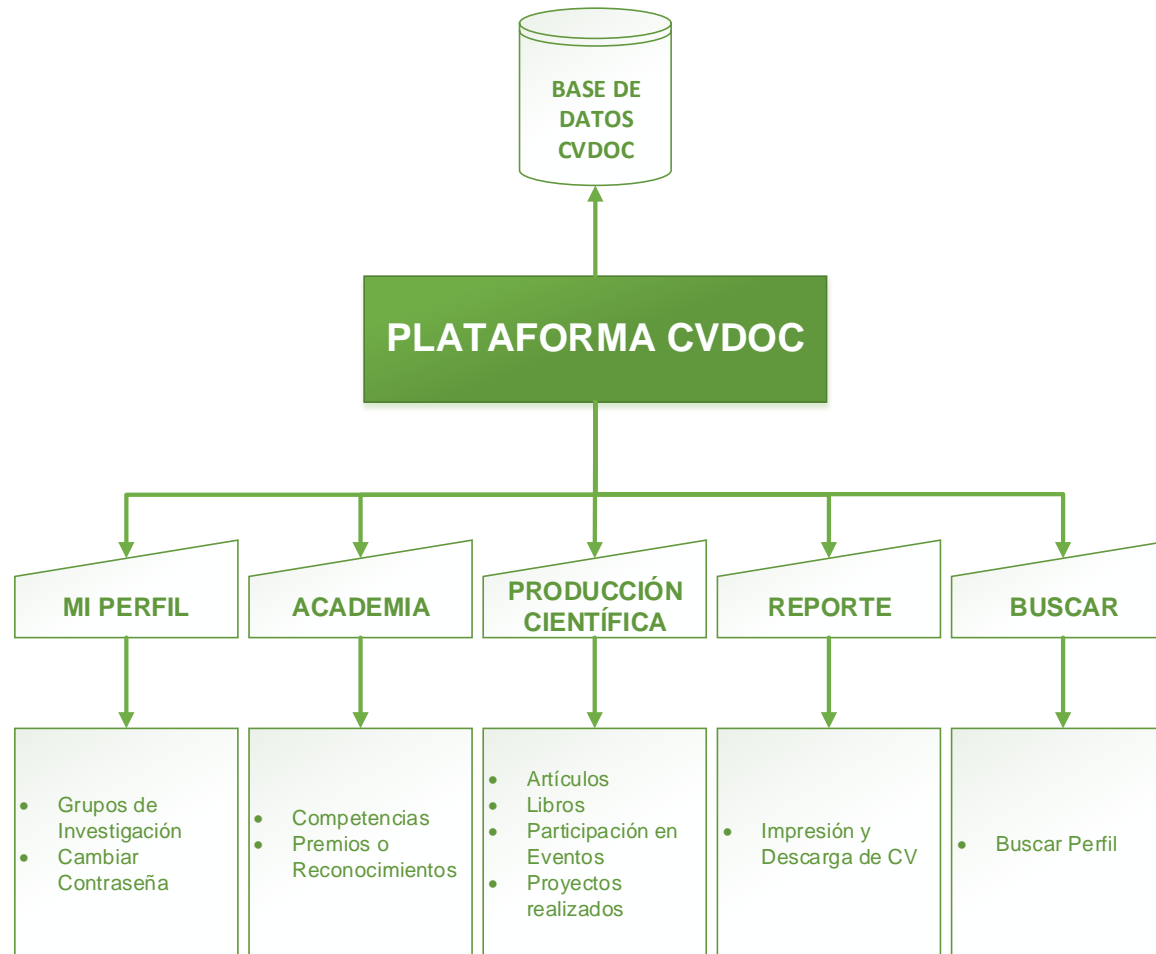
BASE DE DATOS CVDOC

PLATAFORMA CVDOC

MI PERFIL

ACADEMIA

PRODUCCIÓN CIENTÍFICA

REPORTE

BUSCAR

- Grupos de Investigación
- Cambiar Contraseña

- Competencias
- Premios o Reconocimientos

- Artículos
- Libros
- Participación en Eventos
- Proyectos realizados

- Impresión y Descarga de CV

- Buscar Perfil